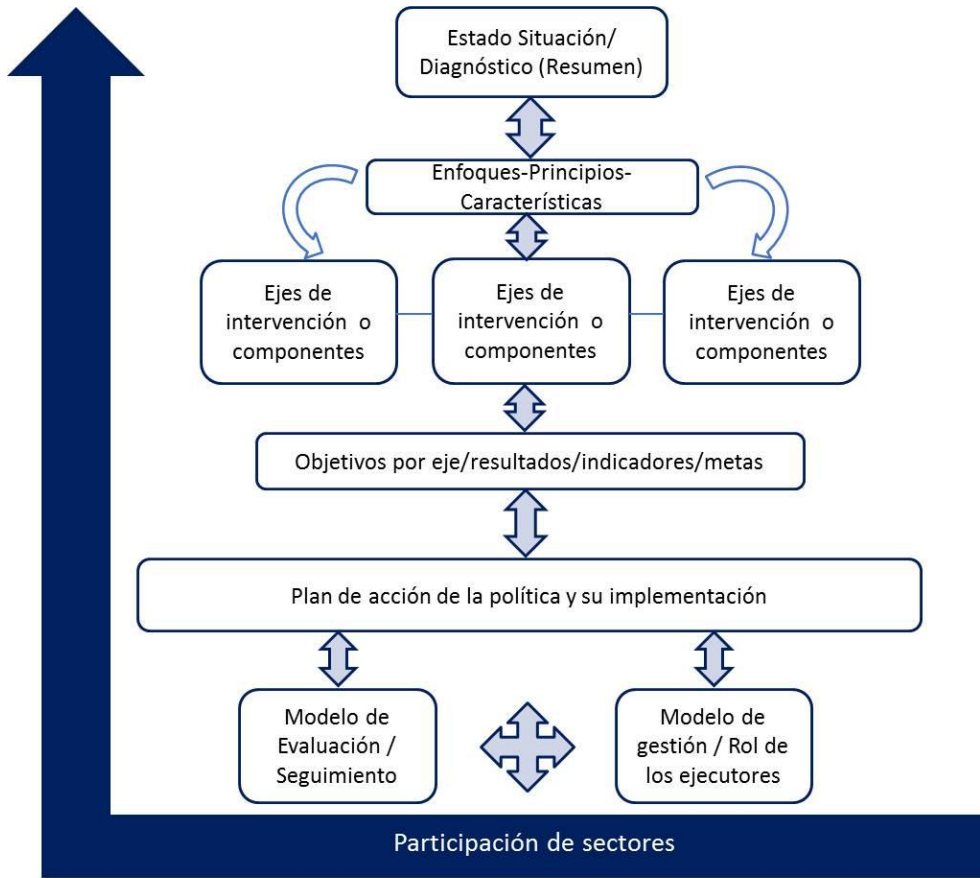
Estado Situación/ Diagnóstico (Resumen)

Enfoques-Principios-Características

Ejes de intervención o componentes

Ejes de intervención o componentes

Ejes de intervención o componentes

Objetivos por eje/resultados/indicadores/metas

Plan de acción de la política y su implementación

Modelo de Evaluación / Seguimiento

Modelo de gestión / Rol de los ejecutores

Participación de sectores